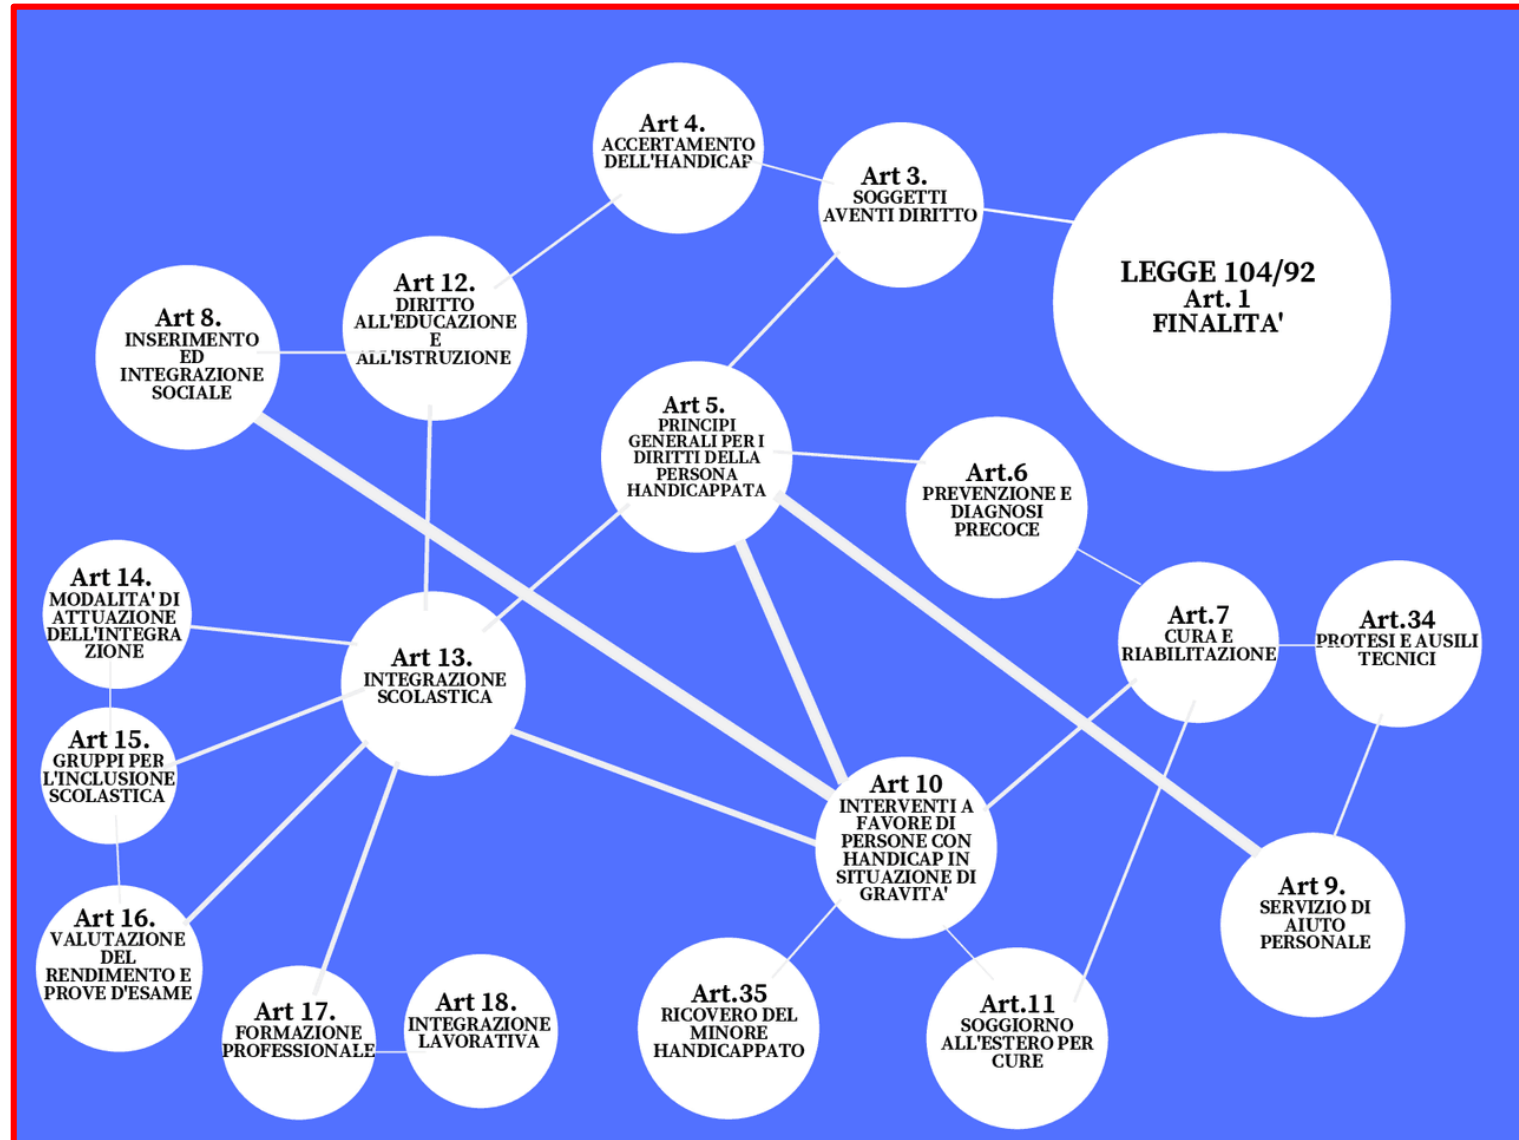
Art 4.
ACCERTAMENTO DELL'HANDICAP

Art 3.
SOGGETTI AVENTI DIRITTO

LEGGE 104/92
Art. 1
FINALITA'

Art 12.
DIRITTO ALL'EDUCAZIONE E ALL'ISTRUZIONE

Art 8.
INSERIMENTO ED INTEGRAZIONE SOCIALE

Art 5.
PRINCIPI GENERALI PER I DIRITTI DELLA PERSONA HANDICAPPATA

Art.6
PREVENZIONE E DIAGNOSI PRECOCE

Art 14.
MODALITA' DI ATTUAZIONE DELL'INTEGRAZIONE

Art 13.
INTEGRAZIONE SCOLASTICA

Art.7
CURA E RIABILITAZIONE

Art.34
PROTESI E AUSILI TECNICI

Art 15.
GRUPPI PER L'INCLUSIONE SCOLASTICA

Art 10
INTERVENTI A FAVORE DI PERSONE CON HANDICAP IN SITUAZIONE DI GRAVITA'

Art 9.
SERVIZIO DI AIUTO PERSONALE

Art 16.
VALUTAZIONE DEL RENDIMENTO E PROVE D'ESAME

Art 17.
FORMAZIONE PROFESSIONALE

Art 18.
INTEGRAZIONE LAVORATIVA

Art.35
RICOVERO DEL MINORE HANDICAPPATO

Art.11
SOGGIORNO ALL'ESTERO PER CURE